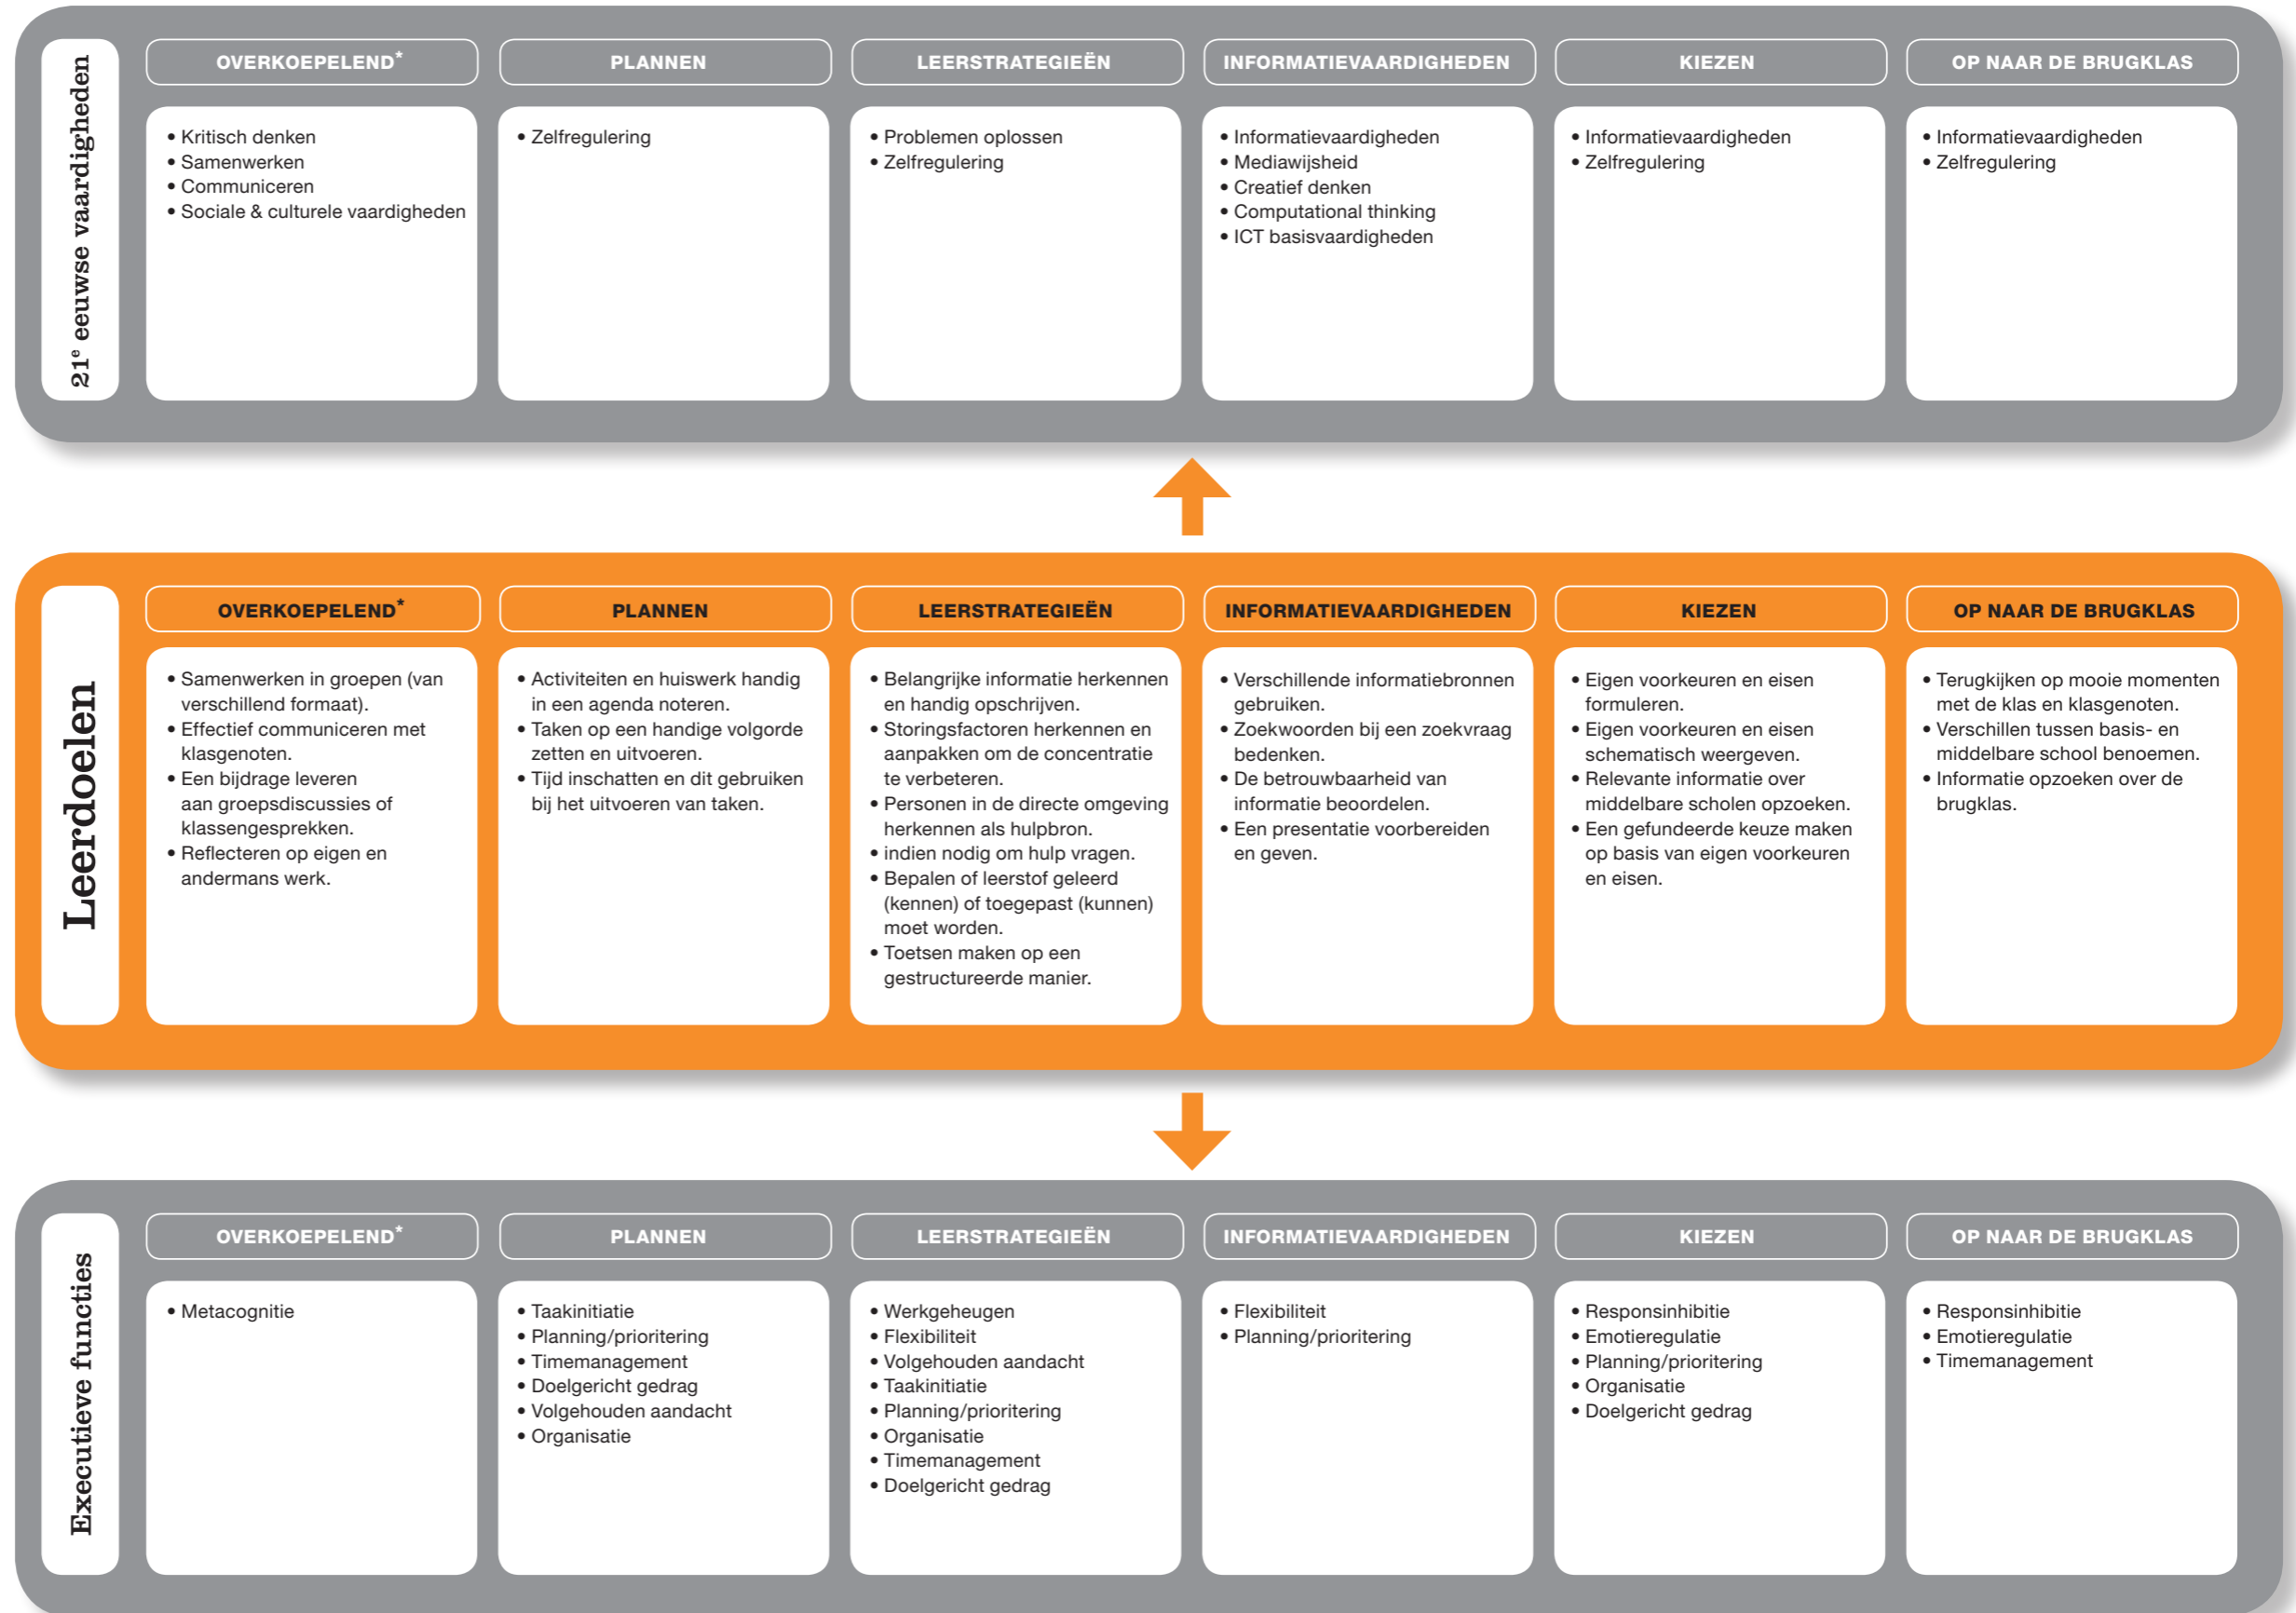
21e eeuwse vaardigheden

| OVERKOEPELEND* | PLANNEN | LEERSTRATEGIEËN | INFORMATIEVAARDIGHEDEN | KIEZEN | OP NAAR DE BRUGKLAS |
|---|---|---|---|---|---|
| • Kritisch denken • Samenwerken • Communiceren • Sociale & culturele vaardigheden | • Zelfregulering | • Problemen oplossen • Zelfregulering | • Informatievaardigheden • Mediawijsheid • Creatief denken • Computational thinking • ICT basisvaardigheden | • Informatievaardigheden • Zelfregulering | • Informatievaardigheden • Zelfregulering |

Leerdoelen

| OVERKOEPELEND* | PLANNEN | LEERSTRATEGIEËN | INFORMATIEVAARDIGHEDEN | KIEZEN | OP NAAR DE BRUGKLAS |
|---|---|---|---|---|---|
| • Samenwerken in groepen (van verschillend formaat). • Effectief communiceren met klasgenoten. • Een bijdrage leveren aan groepsdiscussies of klassengesprekken. • Reflecteren op eigen en andermans werk. | • Activiteiten en huiswerk handig in een agenda noteren. • Taken op een handige volgorde zetten en uitvoeren. • Tijd inschatten en dit gebruiken bij het uitvoeren van taken. | • Belangrijke informatie herkennen en handig opschrijven. • Storingsfactoren herkennen en aanpakken om de concentratie te verbeteren. • Personen in de directe omgeving herkennen als hulpbron. • indien nodig om hulp vragen. • Bepalen of leerstof geleerd (kennen) of toegepast (kunnen) moet worden. • Toetsen maken op een gestructureerde manier. | • Verschillende informatiebronnen gebruiken. • Zoekwoorden bij een zoekvraag bedenken. • De betrouwbaarheid van informatie beoordelen. • Een presentatie voorbereiden en geven. | • Eigen voorkeuren en eisen formuleren. • Eigen voorkeuren en eisen schematisch weergeven. • Relevante informatie over middelbare scholen opzoeken. • Een gefundeerde keuze maken op basis van eigen voorkeuren en eisen. | • Terugkijken op mooie momenten met de klas en klasgenoten. • Verschillen tussen basis- en middelbare school benoemen. • Informatie opzoeken over de brugklas. |

Executieve functies

| OVERKOEPELEND* | PLANNEN | LEERSTRATEGIEËN | INFORMATIEVAARDIGHEDEN | KIEZEN | OP NAAR DE BRUGKLAS |
|---|---|---|---|---|---|
| • Metacognitie | • Taakinitiatie • Planning/prioritering • Timemanagement • Doelgericht gedrag • Volgehouden aandacht • Organisatie | • Werkgeheugen • Flexibiliteit • Volgehouden aandacht • Taakinitiatie • Planning/prioritering • Organisatie • Timemanagement • Doelgericht gedrag | • Flexibiliteit • Planning/prioritering | • Responsinhibitie • Emotieregulatie • Planning/prioritering • Organisatie • Doelgericht gedrag | • Responsinhibitie • Emotieregulatie • Timemanagement |